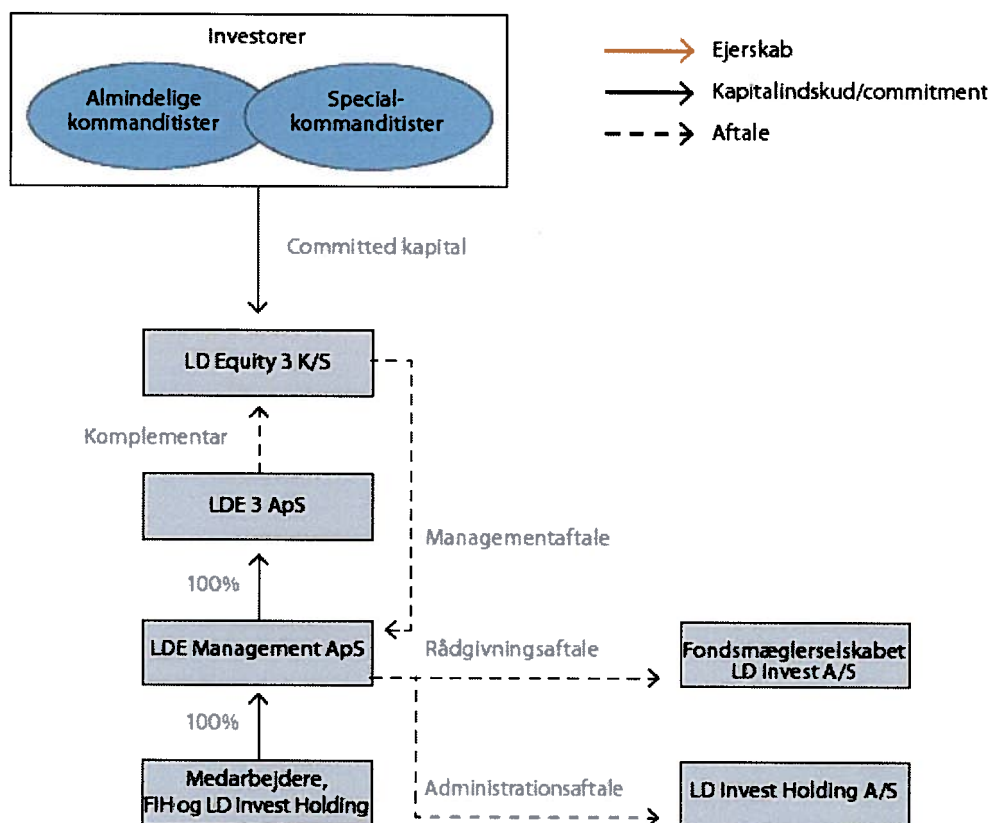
Investorer

Almindelige kommanditister

Special-kommanditister

Ejerskab

Kapitalindskud/commitment

Aftale

Committed kapital

LD Equity 3 K/S

Komplementar

LDE 3 ApS

Managementaftale

100%

LDE Management ApS

Rådgivningsaftale

Fondsmæglerselskabet LD Invest A/S

100%

Medarbejdere, FIH og LD Invest Holding

Administrationsaftale

LD Invest Holding A/S